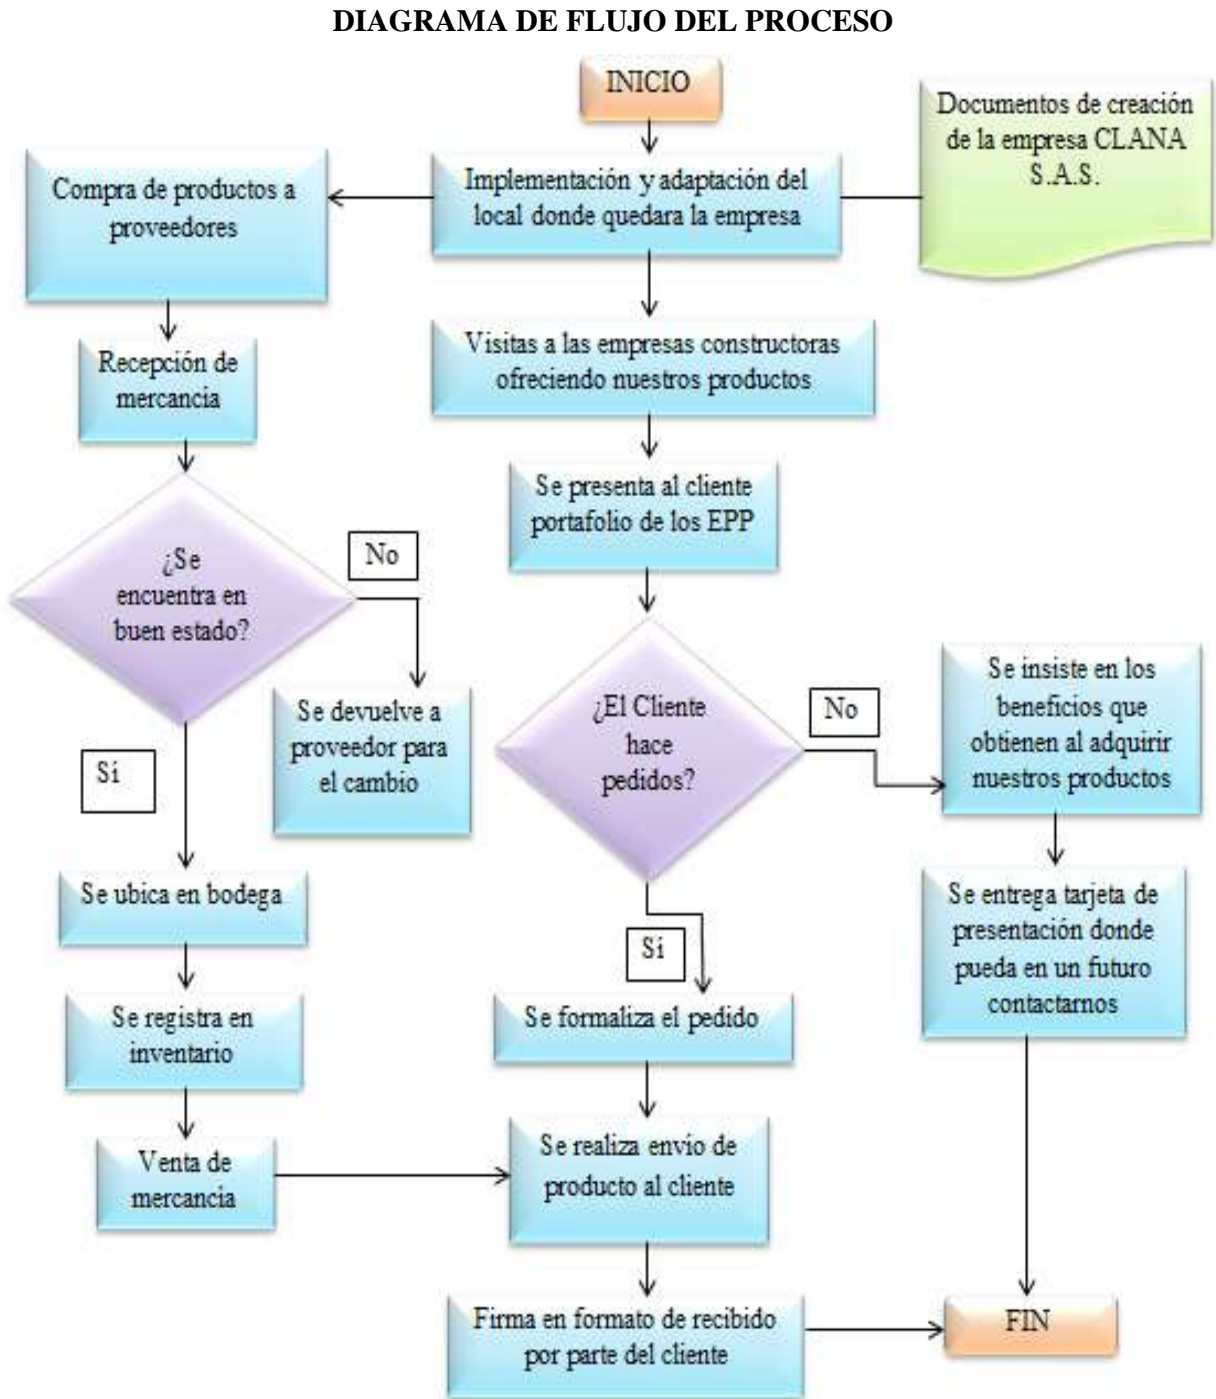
DIAGRAMA DE FLUJO DEL PROCESO

INICIO

Documentos de creación de la empresa CLANA S.A.S.

Implementación y adaptación del local donde quedara la empresa

Compra de productos a proveedores

Recepción de mercancia

¿Se encuentra en buen estado?

No

Se devuelve a proveedor para el cambio

Si

Se ubica en bodega

Se registra en inventario

Venta de mercancia

Visitas a las empresas constructoras ofreciendo nuestros productos

Se presenta al cliente portafolio de los EPP

¿El Cliente hace pedidos?

No

Se insiste en los beneficios que obtienen al adquirir nuestros productos

Se entrega tarjeta de presentación donde pueda en un futuro contactarnos

Si

Se formaliza el pedido

Se realiza envio de producto al cliente

Firma en formato de recibido por parte del cliente

FIN